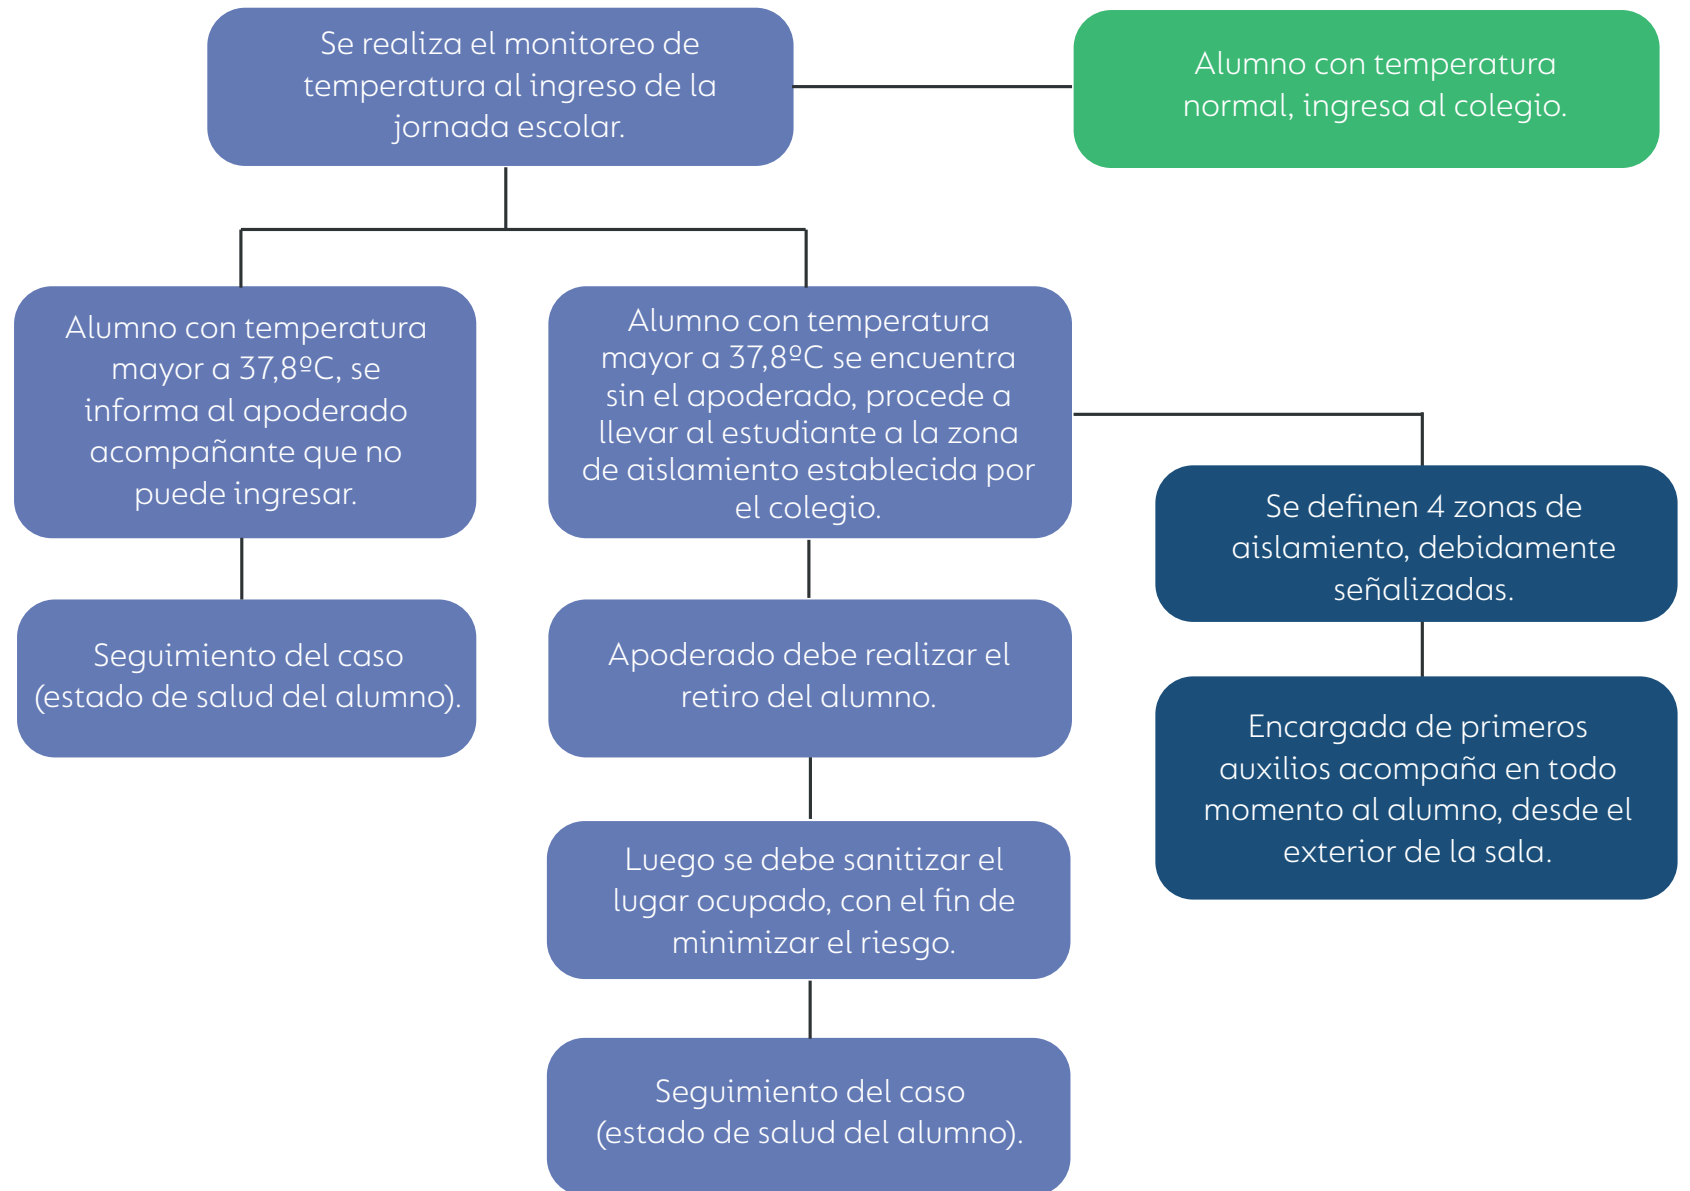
Se realiza el monitoreo de temperatura al ingreso de la jornada escolar.

Alumno con temperatura normal, ingresa al colegio.

Alumno con temperatura mayor a 37,8ºC, se informa al apoderado acompañante que no puede ingresar.

Seguimiento del caso (estado de salud del alumno).

Alumno con temperatura mayor a 37,8ºC se encuentra sin el apoderado, procede a llevar al estudiante a la zona de aislamiento establecida por el colegio.

Apoderado debe realizar el retiro del alumno.

Luego se debe sanitizar el lugar ocupado, con el fin de minimizar el riesgo.

Seguimiento del caso (estado de salud del alumno).

Se definen 4 zonas de aislamiento, debidamente señalizadas.

Encargada de primeros auxilios acompaña en todo momento al alumno, desde el exterior de la sala.